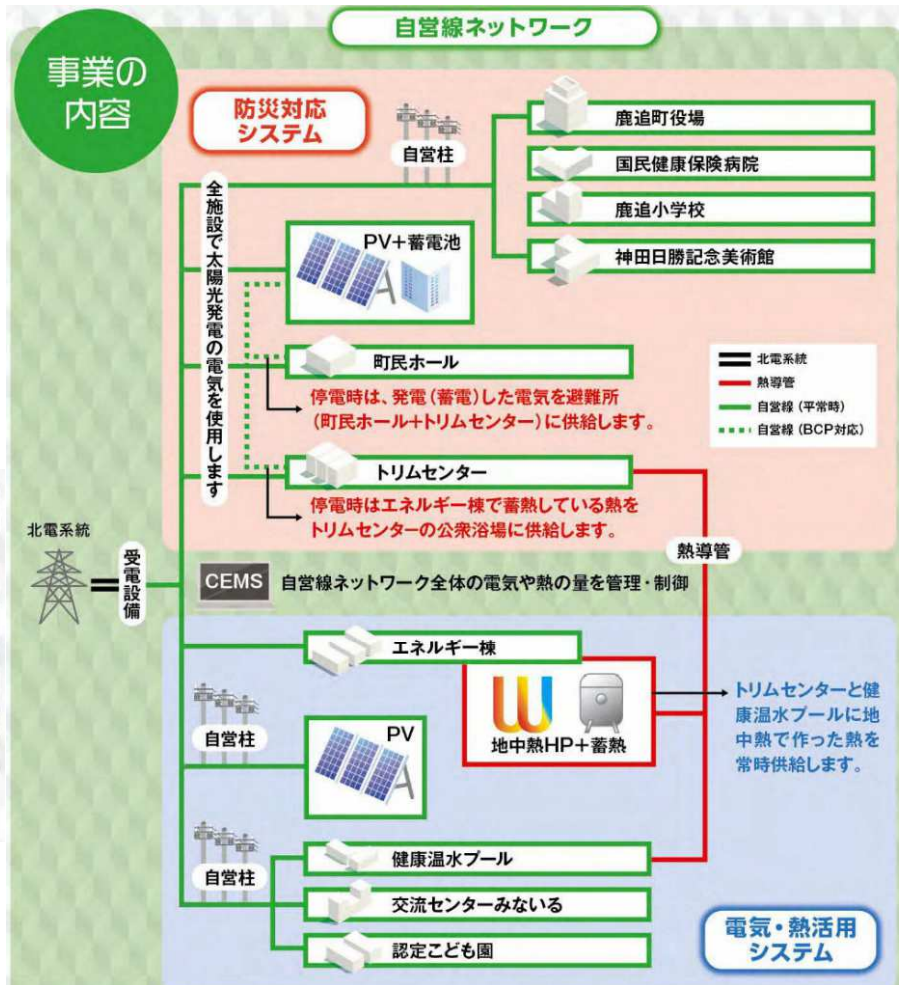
自営線ネットワーク

事業の内容

防災対応システム

自営柱

鹿追町役場

国民健康保険病院

鹿追小学校

神田日勝記念美術館

全施設で太陽光発電の電気を使用します

PV+蓄電池

町民ホール

停電時は、発電(蓄電)した電気を避難所(町民ホール+トリムセンター)に供給します。

北電系統
熱導管
自営線(平常時)
自営線(BCP対応)

トリムセンター

停電時はエネルギー棟で蓄熱している熱をトリムセンターの公衆浴場に供給します。

熱導管

北電系統

受電設備

CEMS 自営線ネットワーク全体の電気や熱の量を管理・制御

エネルギー棟

地中熱HP+蓄熱

トリムセンターと健康温水プールに地中熱で作った熱を常時供給します。

自営柱

PV

自営柱

健康温水プール

交流センターみないる

認定こども園

電気・熱活用システム